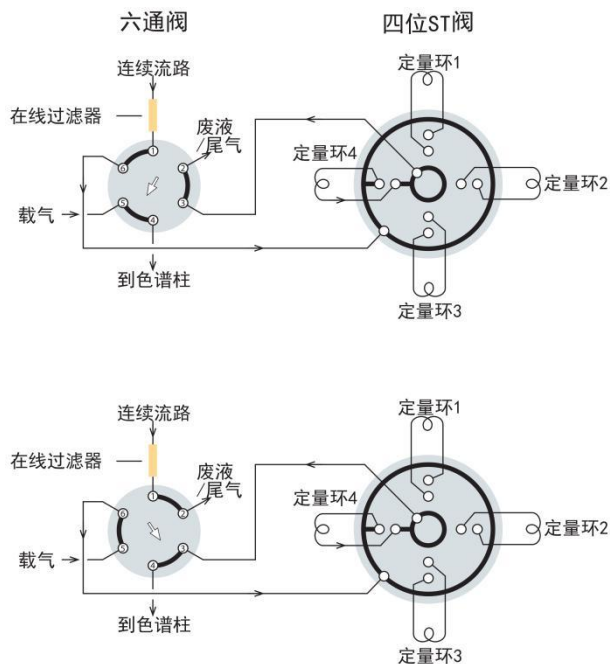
六通阀

四位ST阀

连续流路

在线过滤器

废液
尾气

定量环1

定量环4

定量环2

载气

定量环3

到色谱柱

1
2
3
4
5
6

连续流路

在线过滤器

废液
尾气

定量环1

定量环4

定量环2

载气

到色谱柱

定量环3

1
2
3
4
5
6